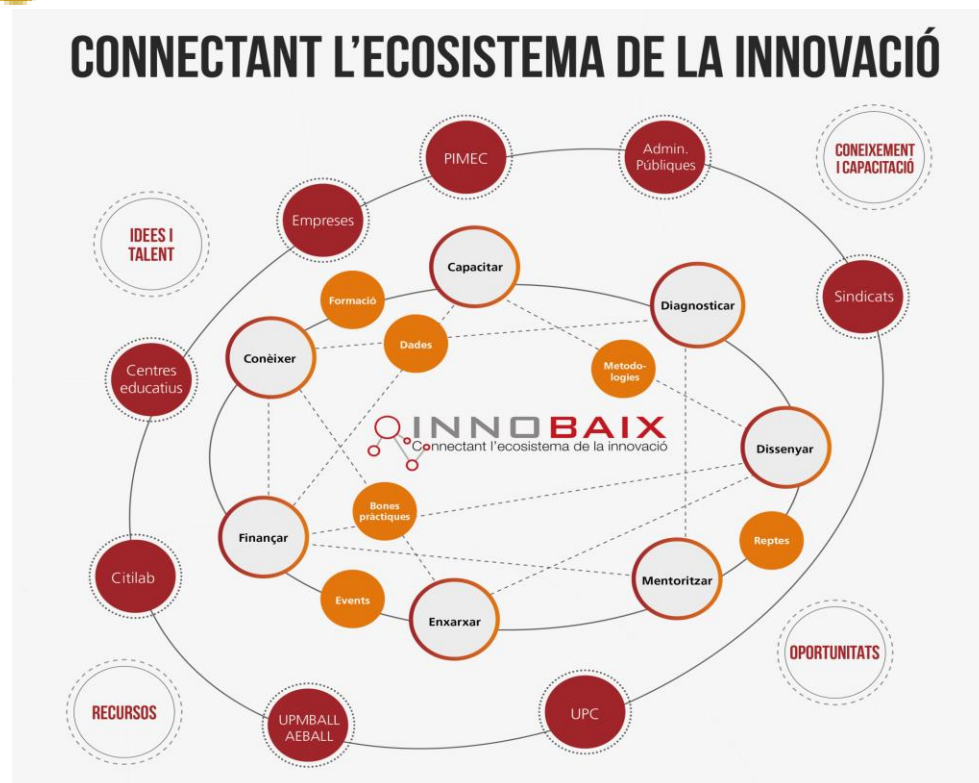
CONNECTANT L'ECOSISTEMA DE LA INNOVACIÓ

PIMEC

Admin. Públiques

CONEIXEMENT I CAPACITACIÓ

IDEES I TALENT

Empreses

Sindicats

Capacitar

Diagnosticar

Formació

Dades

Conèixer

Metodologies

Centres educatius

INNOBAIX
Connectant l'ecosistema de la innovació

Dissenyar

Bones pràctiques

Finançar

Reptes

Citilab

Mentoritzar

Events

Enxarxar

OPORTUNITATS

RECURSOS

UPMBALL AEBALL

UPC